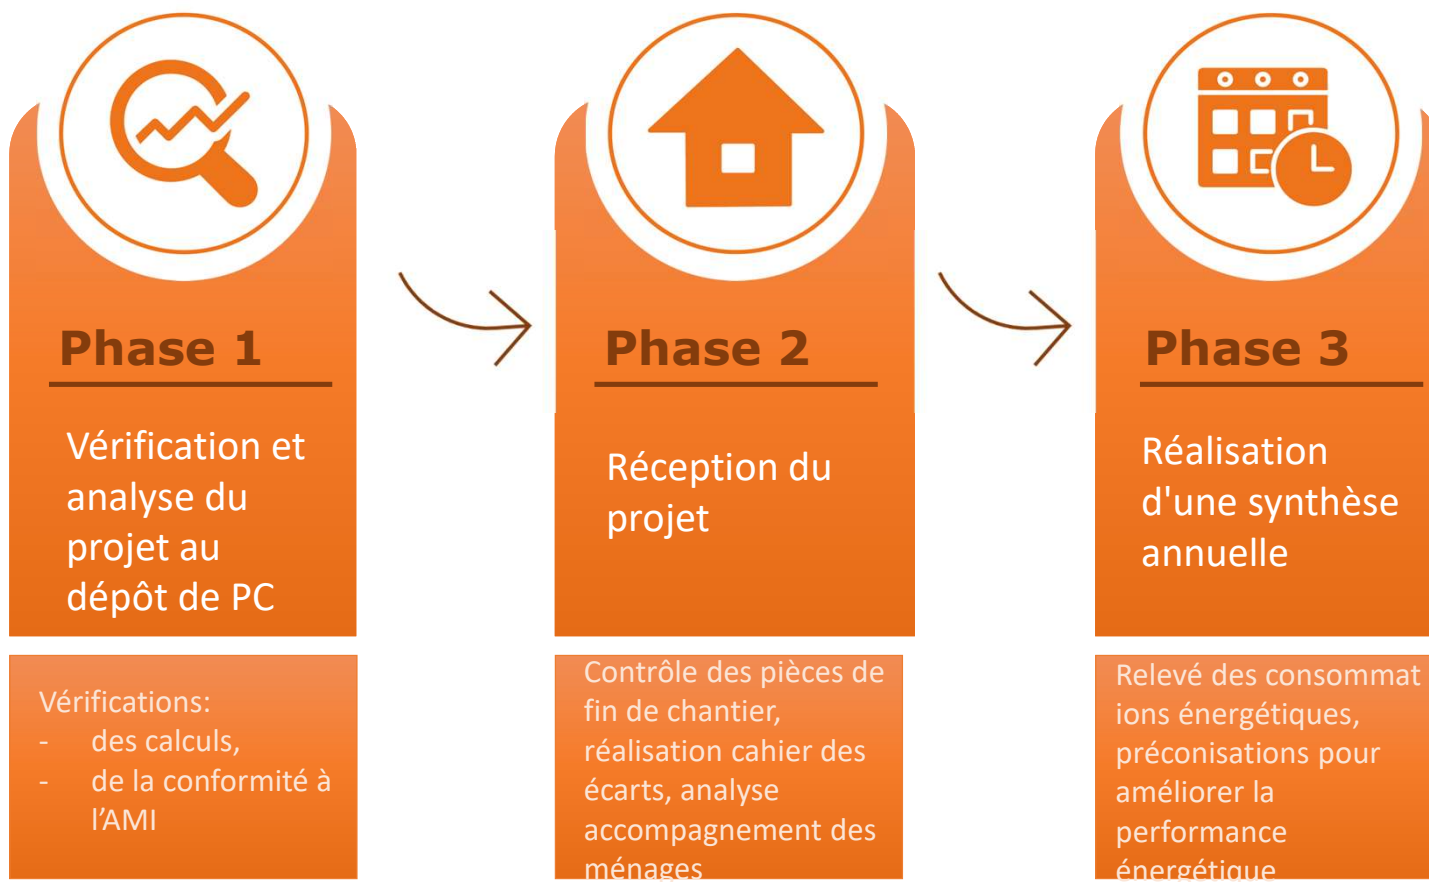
Phase 1

Vérification et analyse du projet au dépôt de PC

Vérifications:
- des calculs,
- de la conformité à l’AMI

Phase 2

Réception du projet

Contrôle des pièces de fin de chantier, réalisation cahier des écarts, analyse accompagnement des ménages

Phase 3

Réalisation d'une synthèse annuelle

Relevé des consommat ions énergétiques, préconisations pour améliorer la performance énergétique